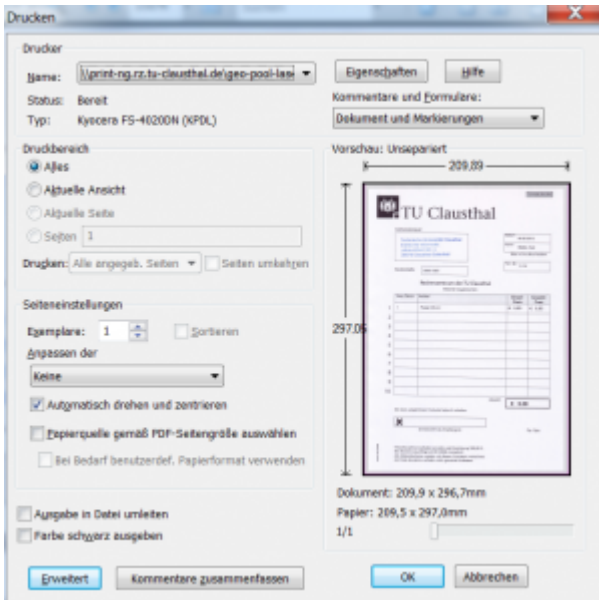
Drucken

Drucker

Name: \\print-ng.rz.tu-clausthal.de\geo-pool-las

Eigenschaften

Hilfe

Status: Bereit

Typ: Kyocera FS-4020DN (KPDL)

Kommentare und Formulare:

Dokument und Markierungen

Druckbereich

Alles

Aktuelle Ansicht

Aktuelle Seite

Seiten 1

Drucken: Alle angegeb. Seiten

Seiten umkehren

Vorschau: Unsepariert

209,89

297,05

TU Clausthal

Seiteneinstellungen

Exemplare: 1

Sortieren

Anpassen der

Keine

Automatisch drehen und zentrieren

Papierquelle gemäß PDF-Seitengröße auswählen

Bei Bedarf benutzerdef. Papierformat verwenden

Dokument: 209,9 x 296,7mm

Papier: 209,5 x 297,0mm

1/1

Ausgabe in Datei umleiten

Farbe schwarz ausgeben

Erweitert

Kommentare zusammenfassen

OK

Abbrechen